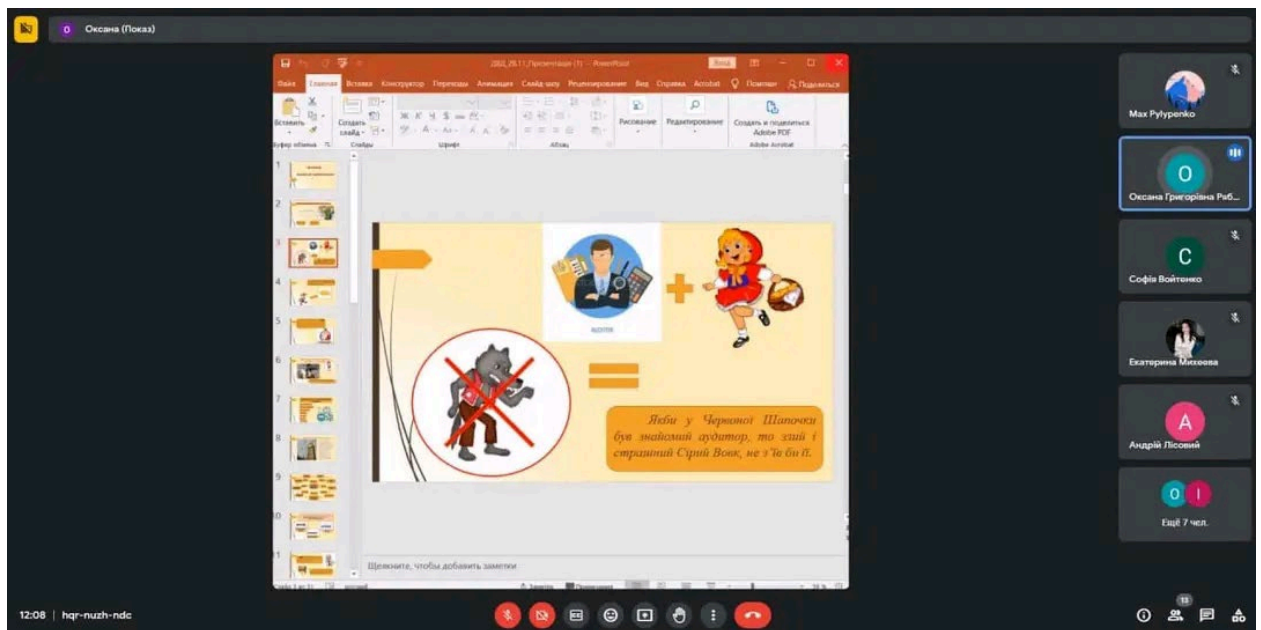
Оксана (Показ)

2022_28.11_Презентация (1) - PowerPoint

Файл Главная Вставка Конструктор Переходы Анимация Слайд-шоу Рецензирование Вид Справка Acrobat Помощник Поделиться

Вставить Создать слайд Рисование Редактирование Создать и поделиться Adobe PDF

Буфер обмена Слайды Шрифт Абзац Adobe Acrobat

1 2 3 4 5 6 7 8 9 10 11

АУДИТОР

Якби у Червоної Шапочки був знайомий аудитор, то злий і страшний Сірий Вовк, не з'їв би її.

Щелкните, чтобы добавить заметки

Max Pylypenko

Оксана Григорівна Риб...

Софія Войтенко

Екатерина Михеева

Андрій Лісовий

Ещё 7 чел.

12:08 | hqr-nuzh-ndc

13